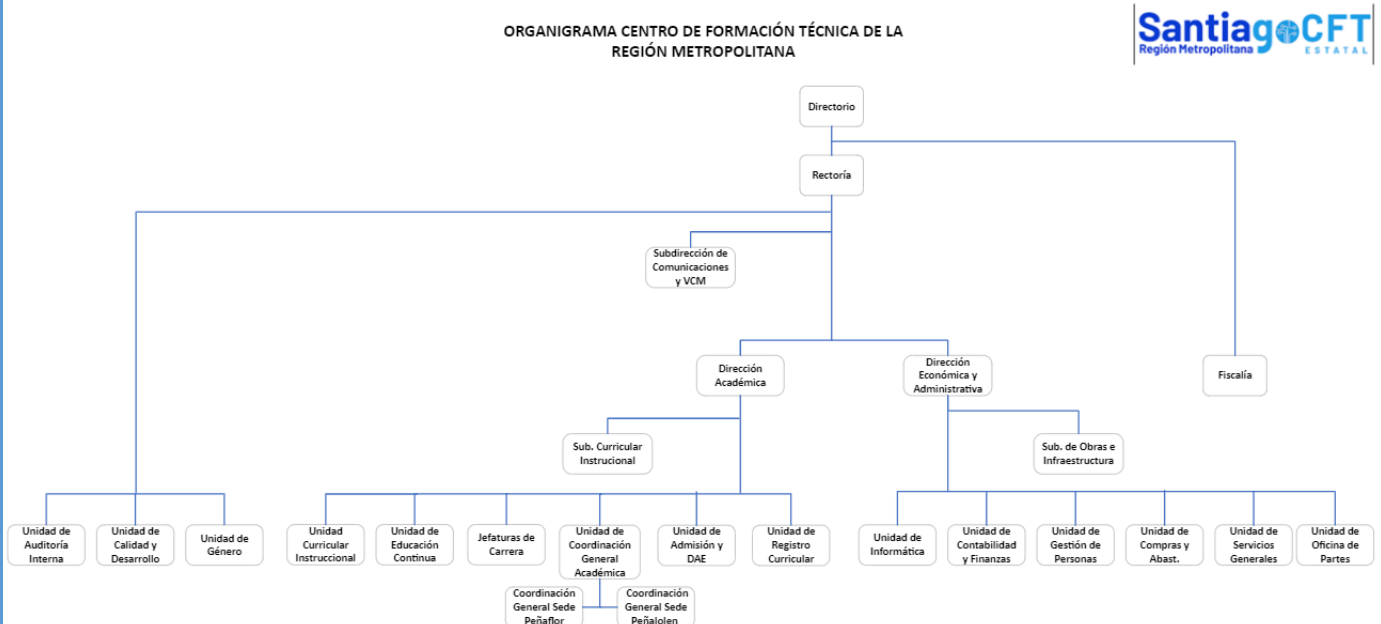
ORGANIGRAMA CENTRO DE FORMACIÓN TÉCNICA DE LA REGIÓN METROPOLITANA

SantiagoCFT
Región Metropolitana
ESTATAL

Directorio

Rectoría

Subdirección de Comunicaciones y VCM

Dirección Académica

Dirección Económica y Administrativa

Fiscalía

Sub. Curricular Instrucional

Sub. de Obras e Infraestructura

Unidad de Auditoría Interna

Unidad de Calidad y Desarrollo

Unidad de Género

Unidad Curricular Instruccional

Unidad de Educación Continua

Jefaturas de Carrera

Unidad de Coordinación General Académica

Unidad de Admisión y DAE

Unidad de Registro Curricular

Unidad de Informática

Unidad de Contabilidad y Finanzas

Unidad de Gestión de Personas

Unidad de Compras y Abast.

Unidad de Servicios Generales

Unidad de Oficina de Partes

Coordinación General Sede Peñaflor

Coordinación General Sede Peñalolen